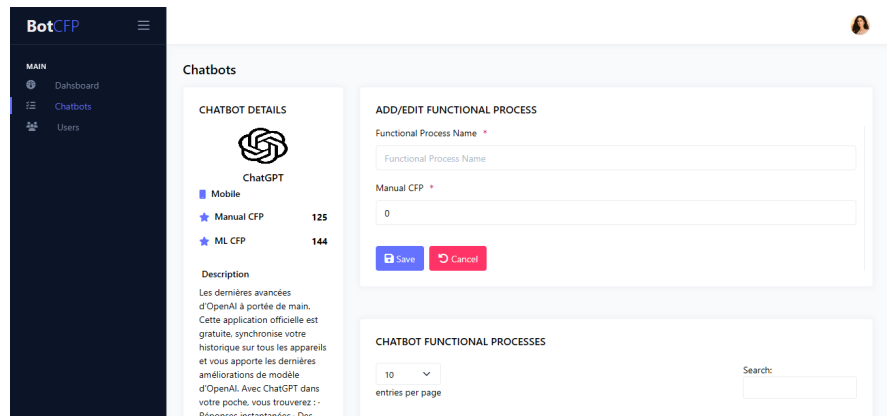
BotCFP

MAIN

Dahsboard

Chatbots

Users

Chatbots

CHATBOT DETAILS

ChatGPT

Mobile

Manual CFP 125

ML CFP 144

Description

Les dernières avancées d'OpenAI à portée de main. Cette application officielle est gratuite, synchronise votre historique sur tous les appareils et vous apporte les dernières améliorations de modèle d'OpenAI. Avec ChatGPT dans votre poche, vous trouverez : - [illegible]

ADD/EDIT FUNCTIONAL PROCESS

Functional Process Name *

Functional Process Name

Manual CFP *

0

Save

Cancel

CHATBOT FUNCTIONAL PROCESSES

10

entries per page

Search: